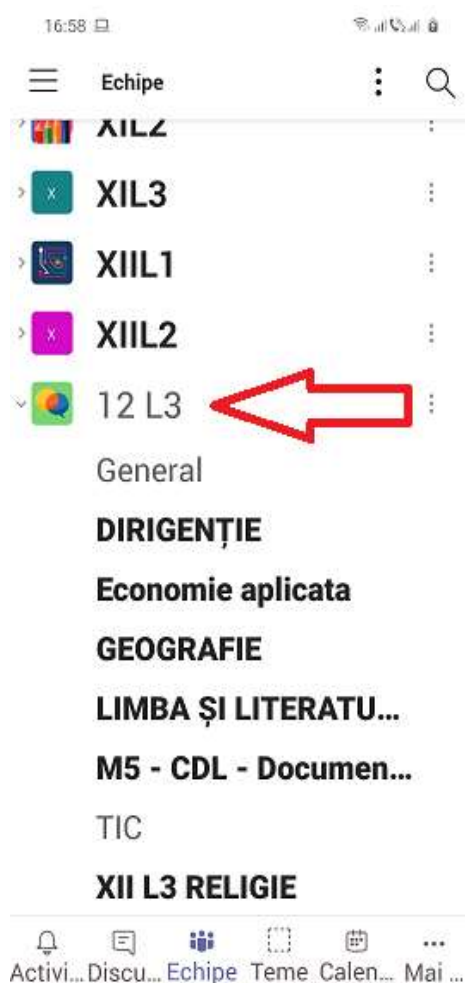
16:58

Echipe

XIL2

XIL3

XIIL1

XIIL2

12 L3

General

DIRIGENȚIE

Economie aplicata

GEOGRAFIE

LIMBA ȘI LITERATU...

M5 - CDL - Documen...

TIC

XII L3 RELIGIE

Activi... Discu... Echipe Teme Calen... Mai ...